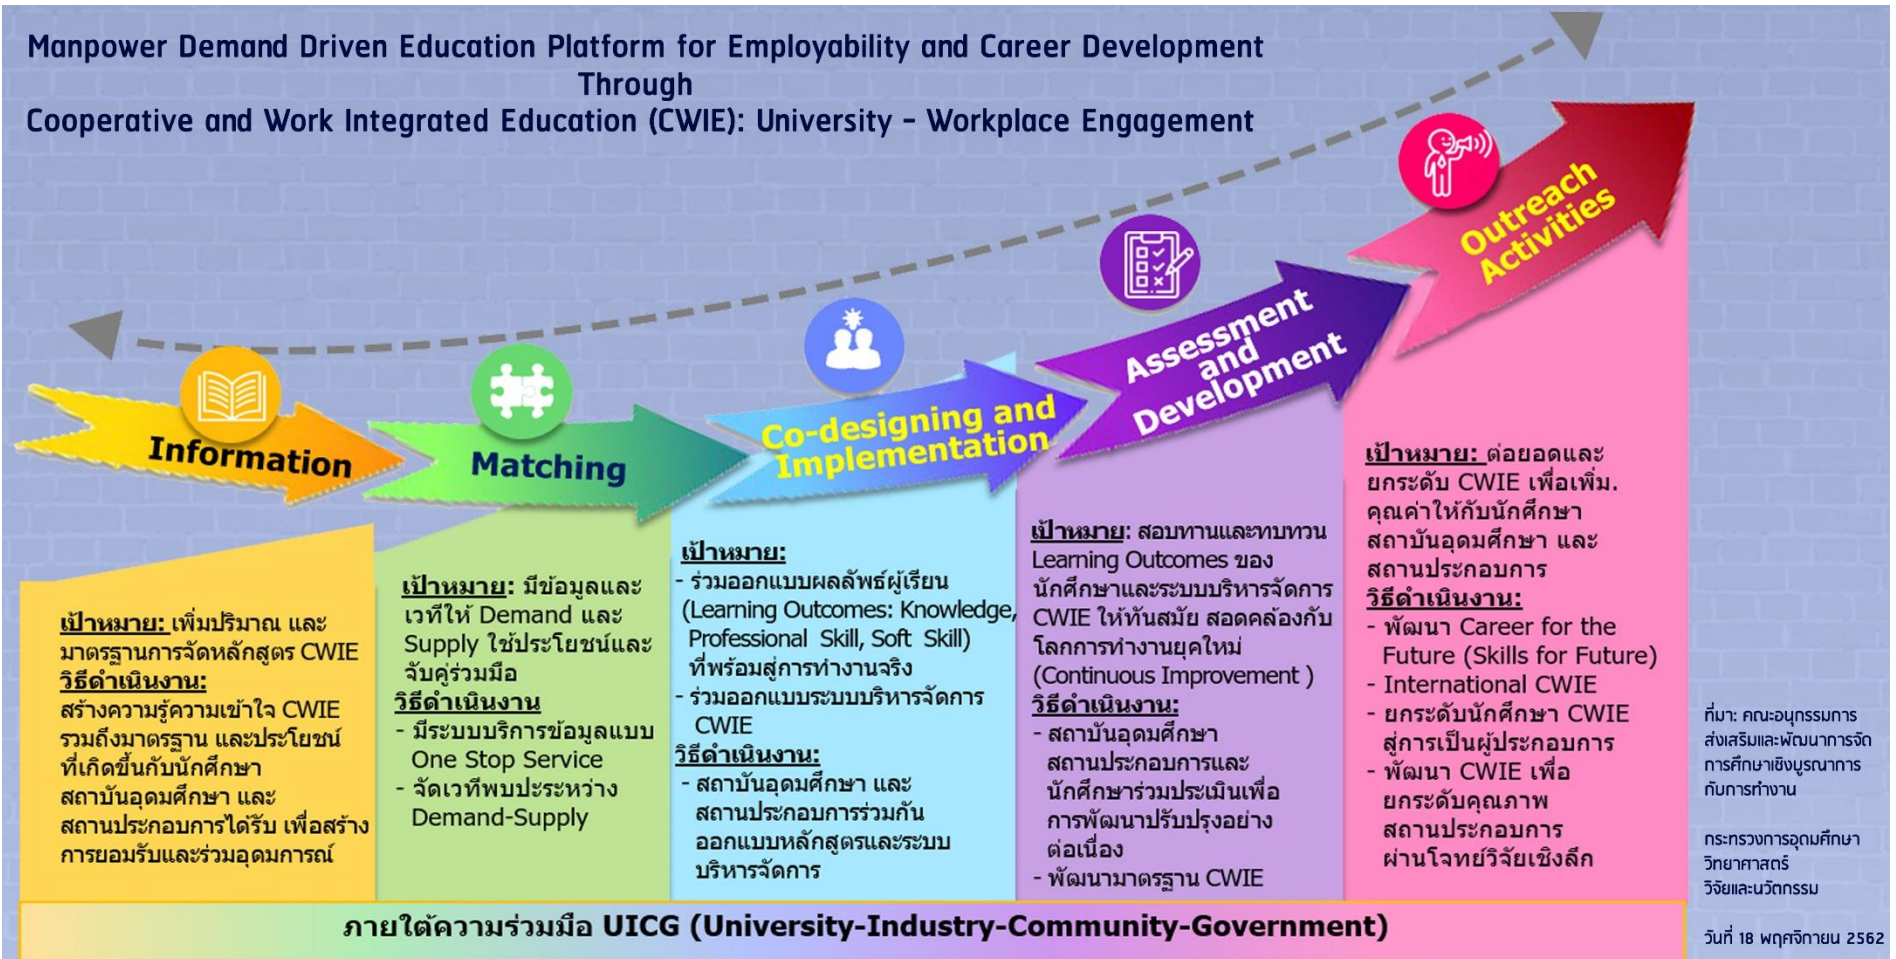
Manpower Demand Driven Education Platform for Employability and Career Development
Through
Cooperative and Work Integrated Education (CWIE): University - Workplace Engagement

Information

Matching

Co-designing and Implementation

Assessment and Development

Outreach Activities

เป้าหมาย: เพิ่มปริมาณ และมาตรฐานการจัดหลักสูตร CWIE
วิธีดำเนินงาน:
สร้างความรู้ความเข้าใจ CWIE รวมถึงมาตรฐาน และประโยชน์ที่เกิดขึ้นกับนักศึกษา สถาบันอุดมศึกษา และสถานประกอบการได้รับ เพื่อสร้างการยอมรับและร่วมอุดมการณ์

เป้าหมาย: มีข้อมูลและเวทีให้ Demand และ Supply ใช้ประโยชน์และจับคู่ร่วมมือ
วิธีดำเนินงาน
- มีระบบบริการข้อมูลแบบ One Stop Service
- จัดเวทีพบประระหว่าง Demand-Supply

เป้าหมาย:
- ร่วมออกแบบผลลัพธ์ผู้เรียน (Learning Outcomes: Knowledge, Professional Skill, Soft Skill) ที่พร้อมสู่การทำงานจริง
- ร่วมออกแบบระบบบริหารจัดการ CWIE
วิธีดำเนินงาน:
- สถาบันอุดมศึกษา และสถานประกอบการร่วมกันออกแบบหลักสูตรและระบบบริหารจัดการ

เป้าหมาย: สอบทานและทบทวน Learning Outcomes ของนักศึกษาและระบบบริหารจัดการ CWIE ให้ทันสมัย สอดคล้องกับโลกการทำงานยุคใหม่ (Continuous Improvement )
วิธีดำเนินงาน:
- สถาบันอุดมศึกษา สถานประกอบการและนักศึกษาร่วมประเมินเพื่อการพัฒนาปรับปรุงอย่างต่อเนื่อง
- พัฒนามาตรฐาน CWIE

เป้าหมาย: ต่อยอดและยกระดับ CWIE เพื่อเพิ่ม. คุณค่าให้กับนักศึกษา สถาบันอุดมศึกษา และสถานประกอบการ
วิธีดำเนินงาน:
- พัฒนา Career for the Future (Skills for Future)
- International CWIE
- ยกระดับนักศึกษา CWIE สู่การเป็นผู้ประกอบการ
- พัฒนา CWIE เพื่อยกระดับคุณภาพสถานประกอบการ ผ่านโจทย์วิจัยเชิงลึก

ที่มา: คณะอนุกรรมการส่งเสริมและพัฒนาการจัดการศึกษาเชิงบูรณาการกับการทำงาน

กระทรวงการอุดมศึกษา วิทยาศาสตร์ วิจัยและนวัตกรรม

ภายใต้ความร่วมมือ UICG (University-Industry-Community-Government)

วันที่ 18 พฤศจิกายน 2562